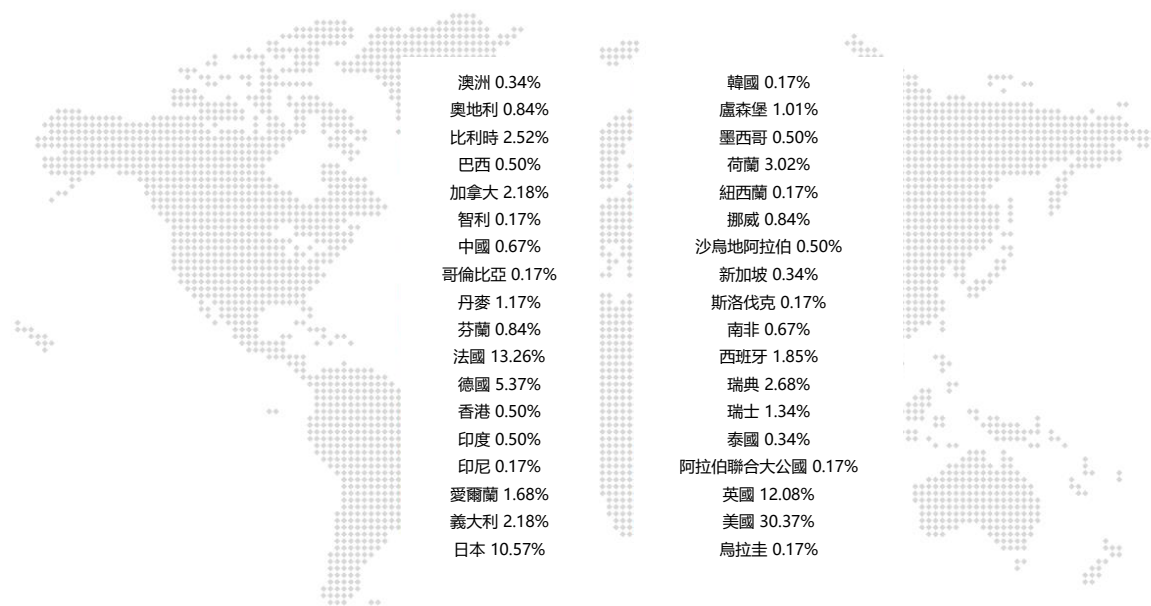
澳洲 0.34%
奧地利 0.84%
比利時 2.52%
巴西 0.50%
加拿大 2.18%
智利 0.17%
中國 0.67%
哥倫比亞 0.17%
丹麥 1.17%
芬蘭 0.84%
法國 13.26%
德國 5.37%
香港 0.50%
印度 0.50%
印尼 0.17%
愛爾蘭 1.68%
義大利 2.18%
日本 10.57%

韓國 0.17%
盧森堡 1.01%
墨西哥 0.50%
荷蘭 3.02%
紐西蘭 0.17%
挪威 0.84%
沙烏地阿拉伯 0.50%
新加坡 0.34%
斯洛伐克 0.17%
南非 0.67%
西班牙 1.85%
瑞典 2.68%
瑞士 1.34%
泰國 0.34%
阿拉伯聯合大公國 0.17%
英國 12.08%
美國 30.37%
烏拉圭 0.17%